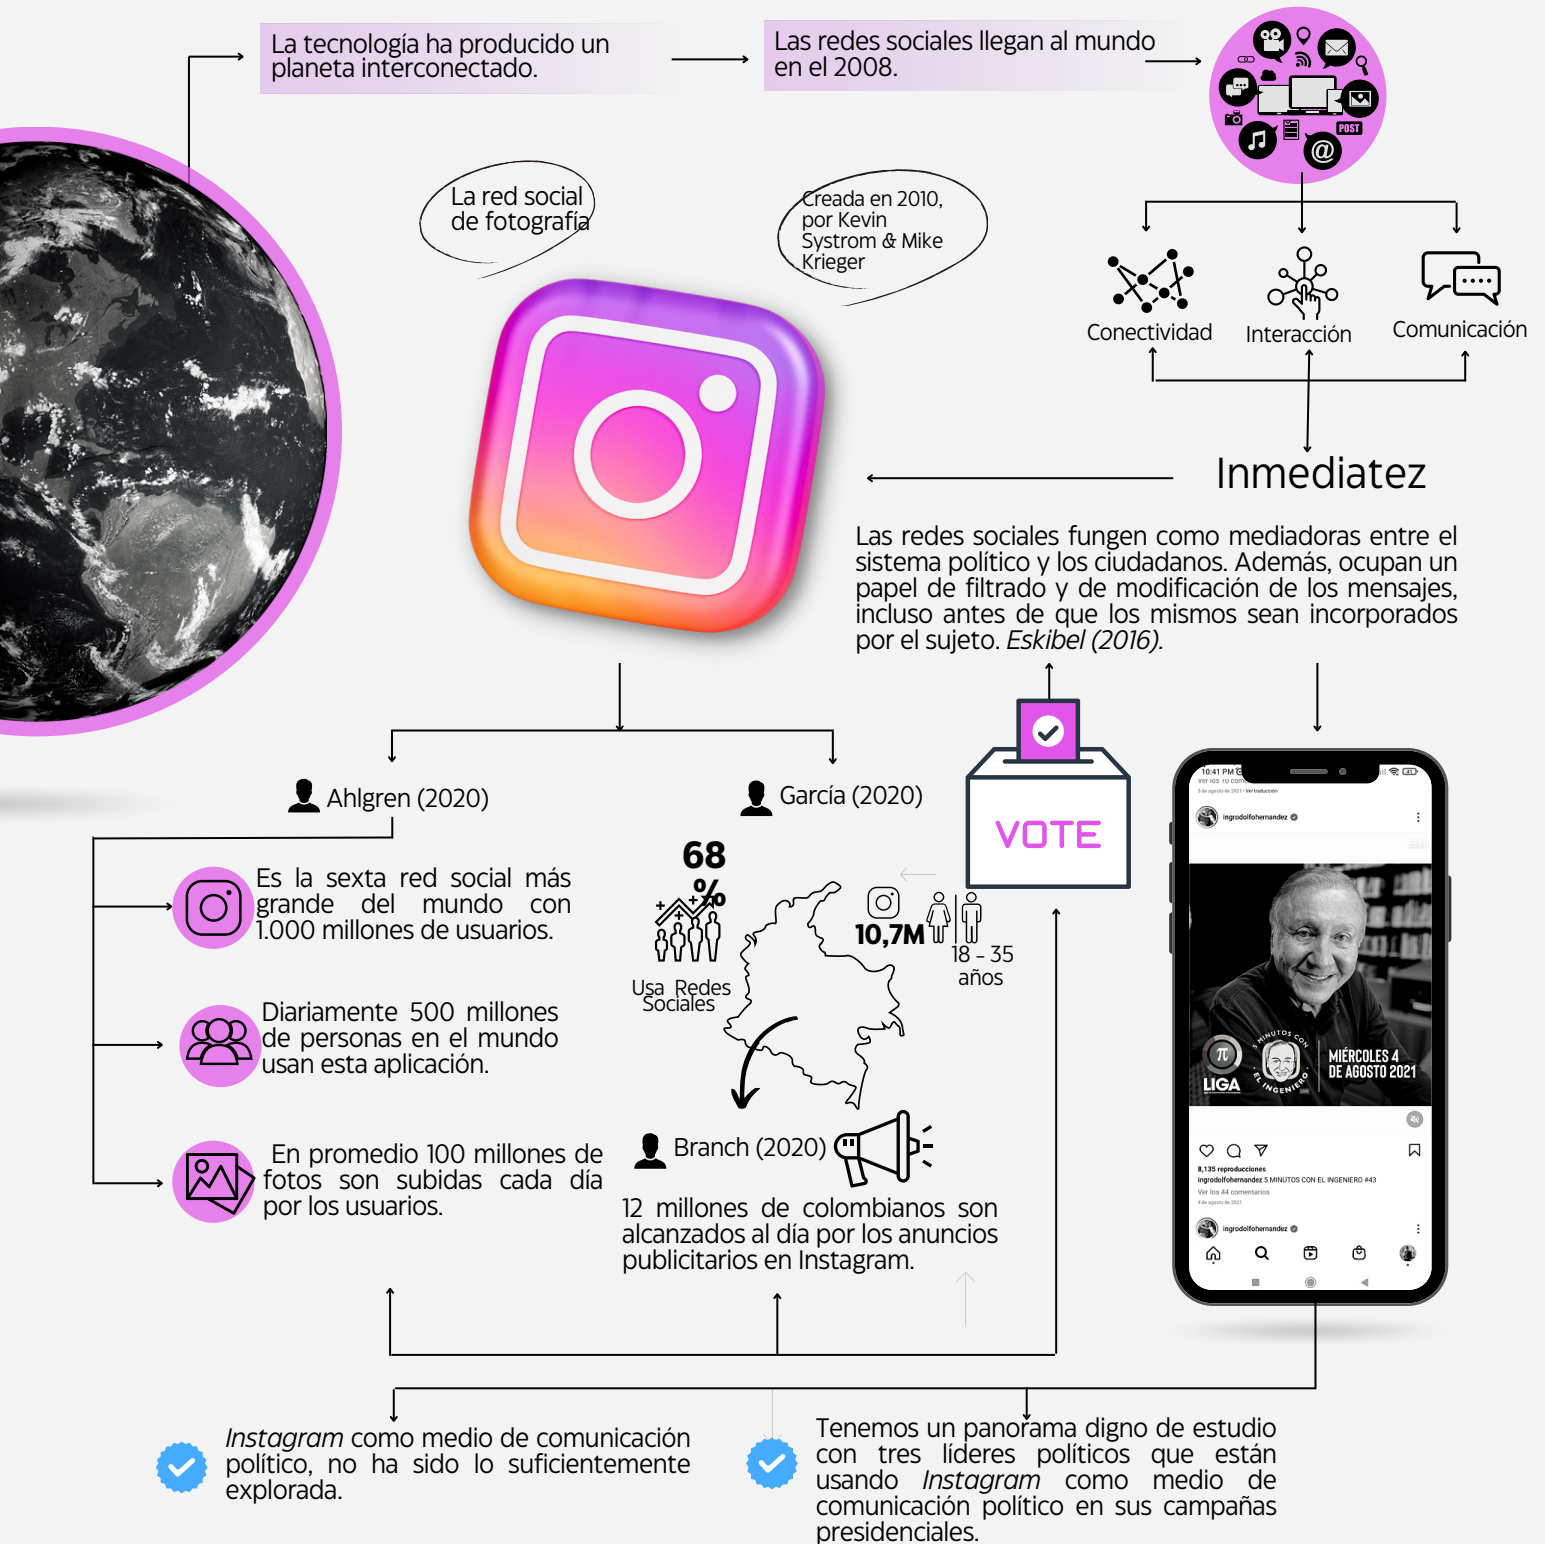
La tecnología ha producido un planeta interconectado.

Las redes sociales llegan al mundo en el 2008.

POST

@

Conectividad

Interacción

Comunicación

La red social de fotografía

Creada en 2010, por Kevin Systrom & Mike Krieger

Inmediatez

Las redes sociales fungen como mediadoras entre el sistema político y los ciudadanos. Además, ocupan un papel de filtrado y de modificación de los mensajes, incluso antes de que los mismos sean incorporados por el sujeto. *Eskibel (2016).*

Ahlgren (2020)

García (2020)

VOTE

Es la sexta red social más grande del mundo con 1.000 millones de usuarios.

68 %

Usa Redes Sociales

10,7M

18 - 35 años

Diariamente 500 millones de personas en el mundo usan esta aplicación.

En promedio 100 millones de fotos son subidas cada día por los usuarios.

Branch (2020)

12 millones de colombianos son alcanzados al día por los anuncios publicitarios en Instagram.

10:41 PM

ingrodolfohernandez

MINUTOS CON EL INGENIERO

LIGA

MIÉRCOLES 4 DE AGOSTO 2021

8,135 reproducciones

ingrodolfohernandez 5 MINUTOS CON EL INGENIERO #43

Ver los 44 comentarios

4 de agosto de 2021

ingrodolfohernandez

*Instagram* como medio de comunicación político, no ha sido lo suficientemente explorada.

Tenemos un panorama digno de estudio con tres líderes políticos que están usando *Instagram* como medio de comunicación político en sus campañas presidenciales.